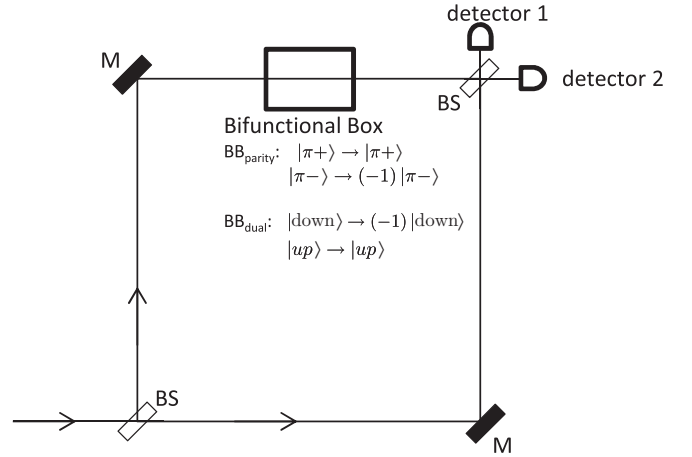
detector 1

M

detector 2

BS

Bifunctional Box

BB$_{\text{parity}}$: $|\pi+\rangle \rightarrow |\pi+\rangle$
$|\pi-\rangle \rightarrow (-1)\,|\pi-\rangle$

BB$_{\text{dual}}$: $|\text{down}\rangle \rightarrow (-1)\,|\text{down}\rangle$
$|up\rangle \rightarrow |up\rangle$

BS

M